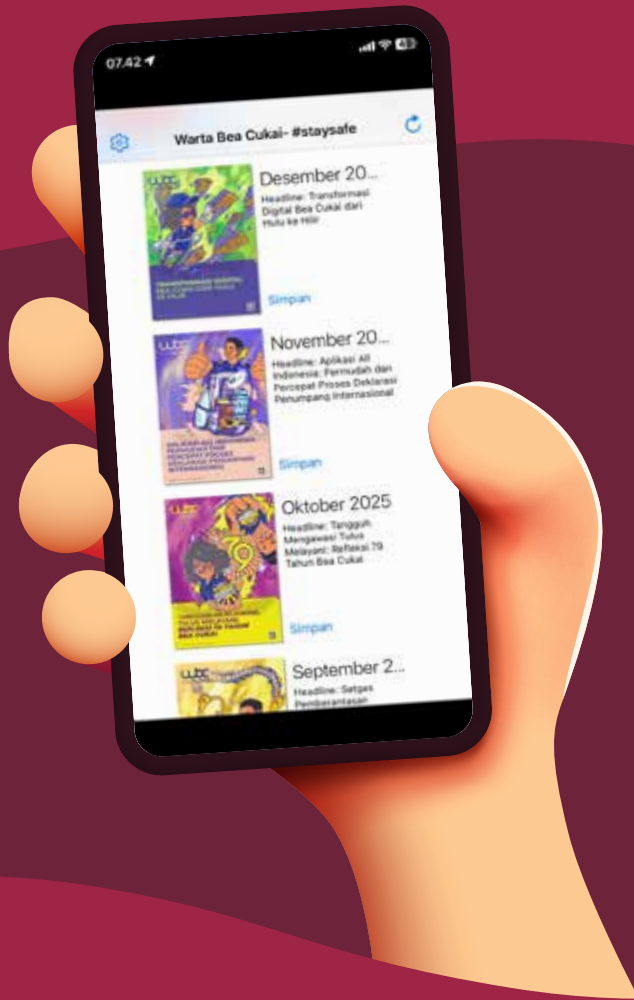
07.42

Warta Bea Cukai- #staysafe

Desember 20...
Headline: Transformasi Digital Bea Cukai dari Hulu ke Hilir
Simpan

November 20...
Headline: Aplikasi All Indonesia: Permudah dan Percepat Proses Deklarasi Penumpang Internasional
Simpan

Oktober 2025
Headline: Tangguh Mengawasi Tulus Melayani: Refleksi 79 Tahun Bea Cukai
Simpan

September 2...
Headline: Satgas Pemberantasan